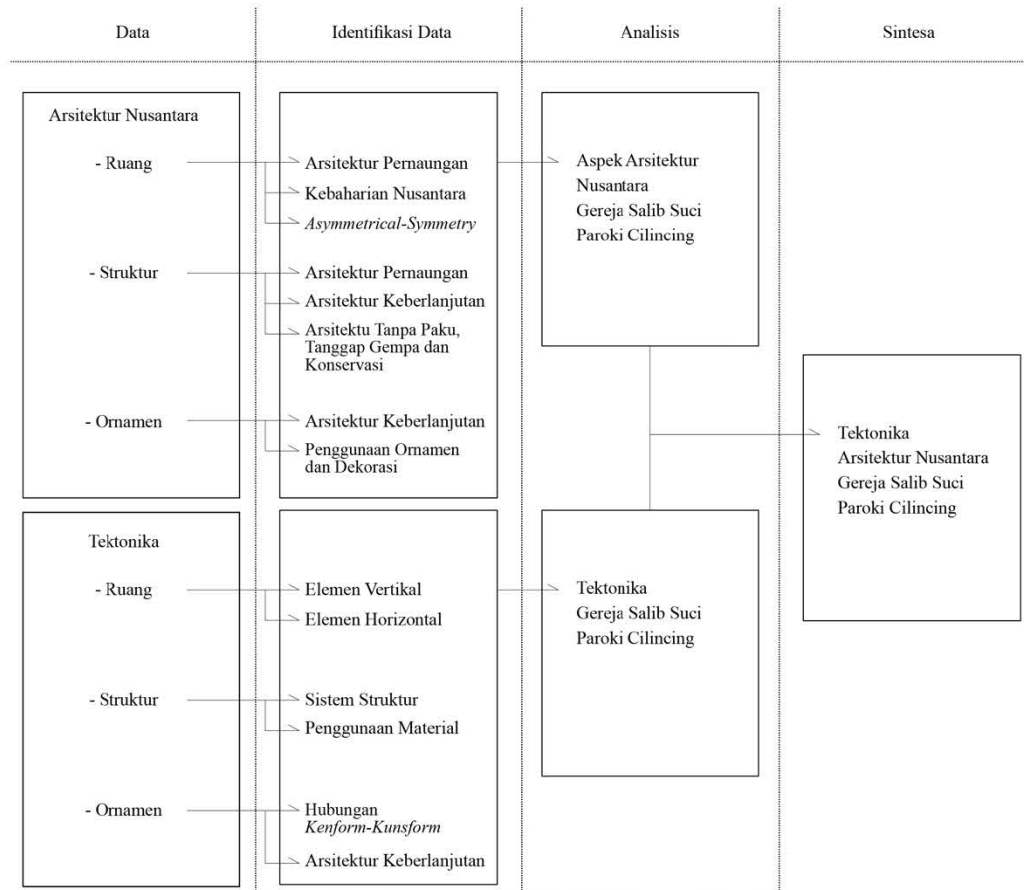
Data

Identifikasi Data

Analisis

Sintesa

Arsitektur Nusantara

- Ruang

- Struktur

- Ornamen

Arsitektur Pernaungan

Kebaharian Nusantara

Asymmetrical-Symmetry

Arsitektur Pernaungan

Arsitektur Keberlanjutan

Arsitektu Tanpa Paku, Tanggap Gempa dan Konservasi

Arsitektur Keberlanjutan

Penggunaan Ornamen dan Dekorasi

Aspek Arsitektur Nusantara Gereja Salib Suci Paroki Cilincing

Tektonika Arsitektur Nusantara Gereja Salib Suci Paroki Cilincing

Tektonika

- Ruang

- Struktur

- Ornamen

Elemen Vertikal

Elemen Horizontal

Sistem Struktur

Penggunaan Material

Hubungan Kenform-Kunsform

Arsitektur Keberlanjutan

Tektonika Gereja Salib Suci Paroki Cilincing